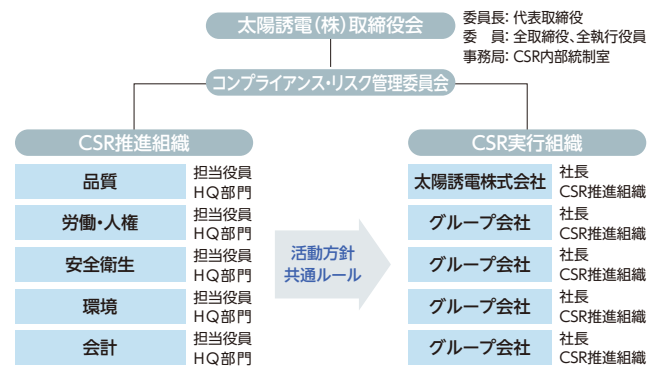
太陽誘電(株)取締役会

委員長: 代表取締役
委　員: 全取締役、全執行役員
事務局: CSR内部統制室

コンプライアンス・リスク管理委員会

CSR推進組織

品質
担当役員
HQ部門

労働・人権
担当役員
HQ部門

安全衛生
担当役員
HQ部門

環境
担当役員
HQ部門

会計
担当役員
HQ部門

活動方針
共通ルール

CSR実行組織

太陽誘電株式会社
社長
CSR推進組織

グループ会社
社長
CSR推進組織

グループ会社
社長
CSR推進組織

グループ会社
社長
CSR推進組織

グループ会社
社長
CSR推進組織